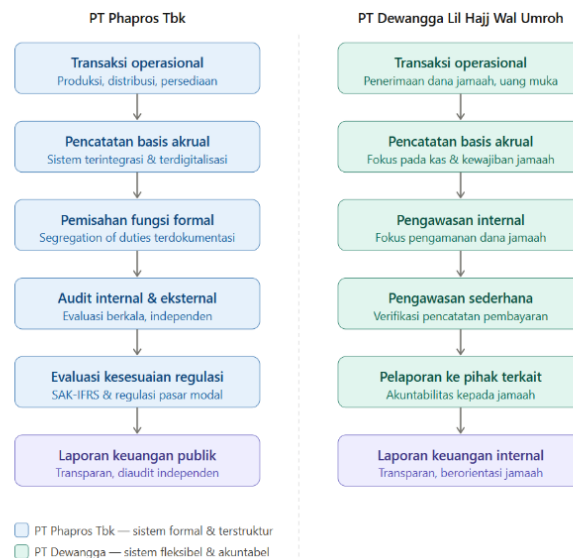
PT Phapros Tbk

Transaksi operasional
Produksi, distribusi, persediaan

Pencatatan basis akrual
Sistem terintegrasi & terdigitalisasi

Pemisahan fungsi formal
Segregation of duties terdokumentasi

Audit internal & eksternal
Evaluasi berkala, independen

Evaluasi kesesuaian regulasi
SAK-IFRS & regulasi pasar modal

Laporan keuangan publik
Transparan, diaudit independen

PT Dewangga Lil Hajj Wal Umroh

Transaksi operasional
Penerimaan dana jamaah, uang muka

Pencatatan basis akrual
Fokus pada kas & kewajiban jamaah

Pengawasan internal
Fokus pengamanan dana jamaah

Pengawasan sederhana
Verifikasi pencatatan pembayaran

Pelaporan ke pihak terkait
Akuntabilitas kepada jamaah

Laporan keuangan internal
Transparan, berorientasi jamaah

PT Phapros Tbk — sistem formal & terstruktur

PT Dewangga — sistem fleksibel & akuntabel